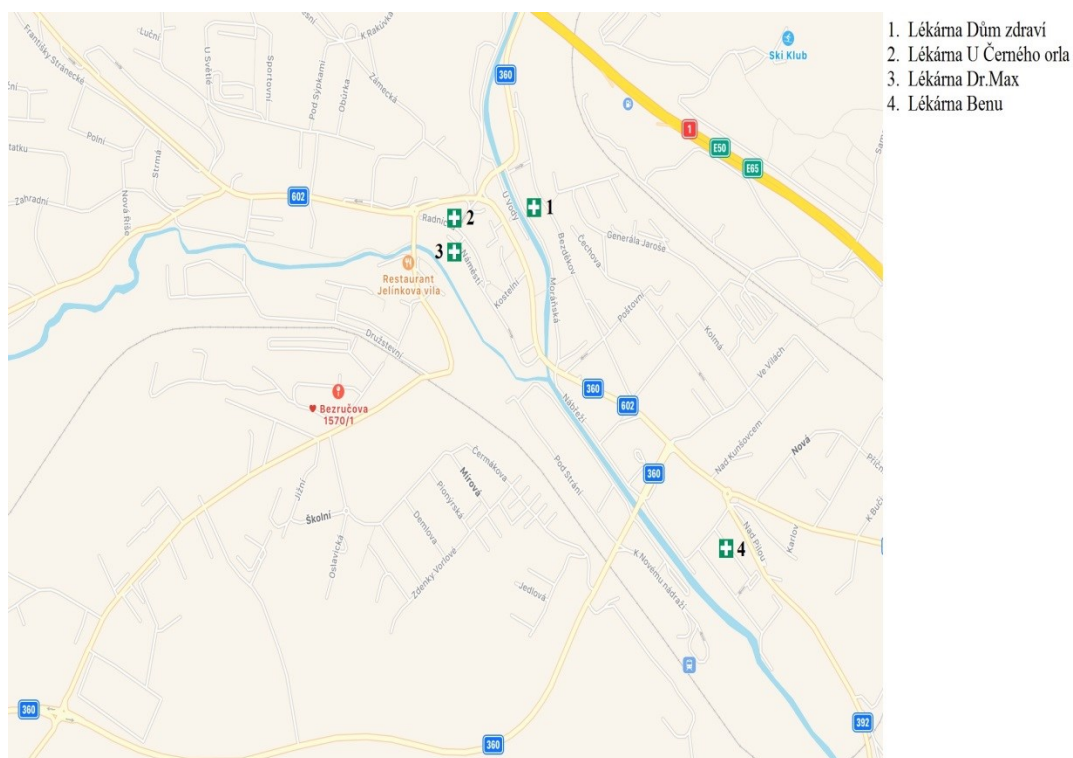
1. Lékárna Dům zdraví
2. Lékárna U Černého orla
3. Lékárna Dr.Max
4. Lékárna Benu

Luční
Františky Stránecké
U Světlé
Sportovní
Pod Sýpkami
Obůrka
K Rakůvce
Zámecká
Ski Klub
360
1
E50
E65
Polní
Strmá
Nová Říše
Zahradní
602
Radnic
2
U Vody
1
Bezděkov
Čechova
Generála Jaroše
3
Náměstí
Restaurant Jelinkova vila
Kostelní
Moravská
Poštovní
Kolmá
Ve Vilách
Družstevní
360
602
Nábřeží
Bezručova 1570/1
Čermákova
Mírová
Pionýrská
Demlova
Pod Stráni
360
Nad Kunšovcem
Nová
Školní
Jižní
Oslavická
Zdeňky Vorlové
Jedlová
K Novému nádraží
Nad Plání
Karlov
4
360
360
392